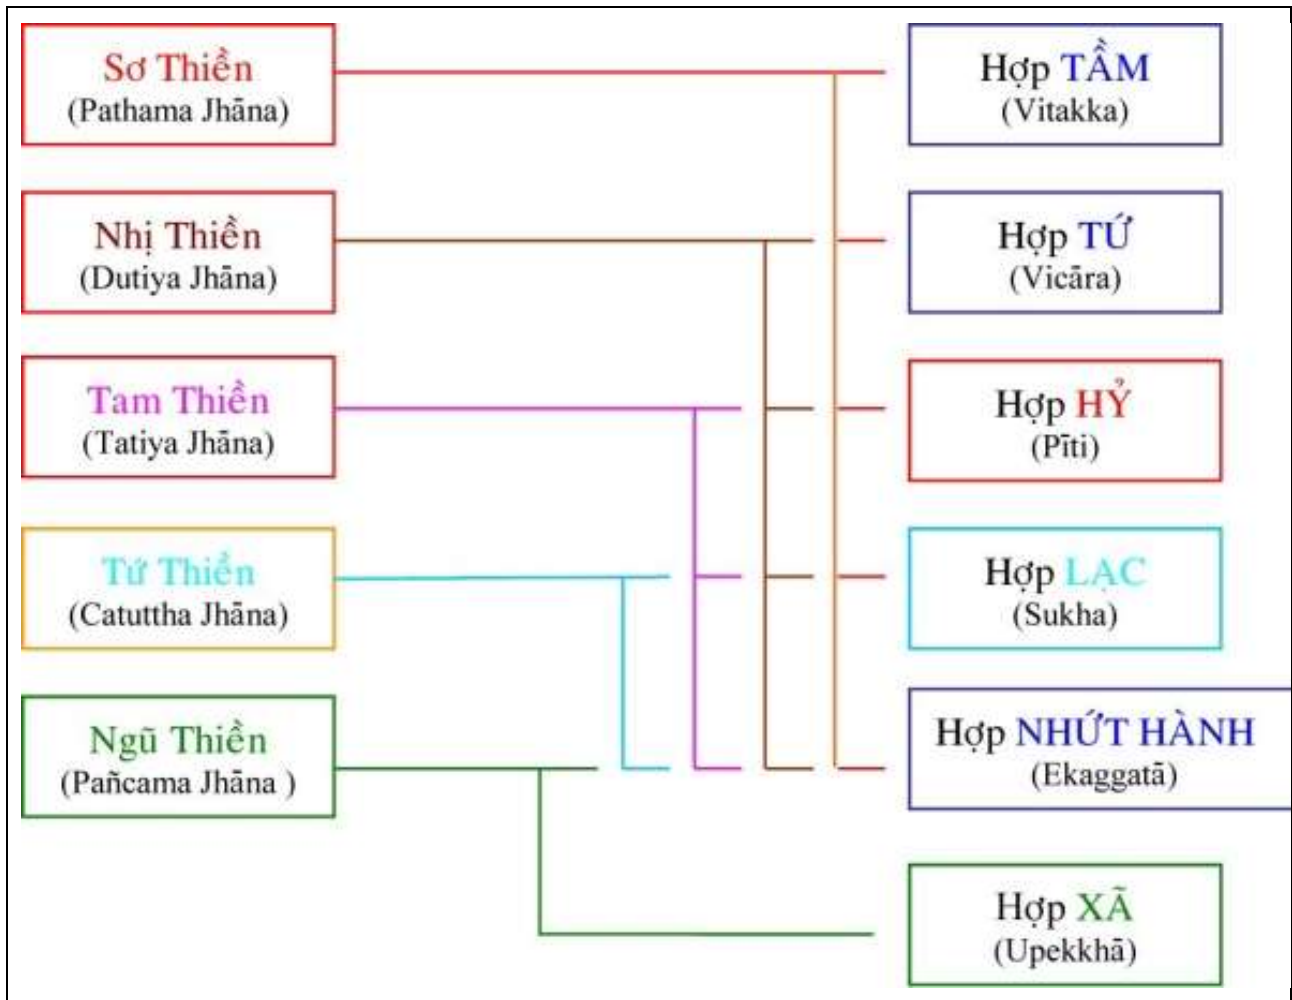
Sơ Thiền
(Pathama Jhāna)

Nhị Thiền
(Dutiya Jhāna)

Tam Thiền
(Tatiya Jhāna)

Tứ Thiền
(Catuttha Jhāna)

Ngũ Thiền
(Pañcama Jhāna )

Hợp TẦM
(Vitakka)

Hợp TỨ
(Vicāra)

Hợp HỶ
(Pīti)

Hợp LẠC
(Sukha)

Hợp NHỨT HÀNH
(Ekaggatā)

Hợp XẢ
(Upekkhā)